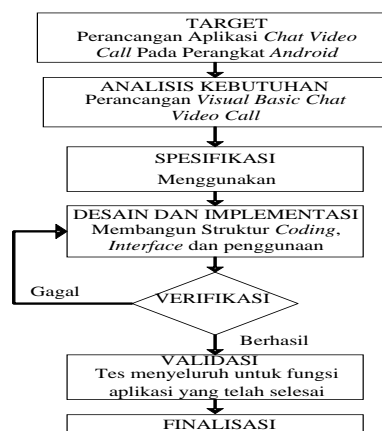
TARGET
Perancangan Aplikasi Chat Video Call Pada Perangkat Android

ANALISIS KEBUTUHAN
Perancangan Visual Basic Chat Video Call

SPESIFIKASI
Menggunakan

DESAIN DAN IMPLEMENTASI
Membangun Struktur Coding, Interface dan penggunaan

Gagal

VERIFIKASI

Berhasil

VALIDASI
Tes menyeluruh untuk fungsi aplikasi yang telah selesai

FINALISASI